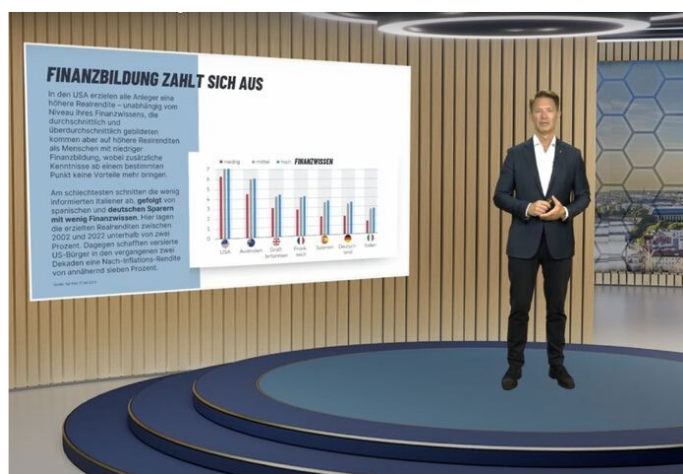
FINANZBILDUNG ZAHLT SICH AUS

In den USA erzielen alle Anleger eine höhere Realrendite – unabhängig vom Niveau ihres Finanzwissens, die durchschnittlich und überdurchschnittlich gebildeten kommen aber auf höhere Realrenditen als Menschen mit niedriger Finanzbildung, wobei zusätzliche Kenntnisse ab einem bestimmten Punkt keine Vorteile mehr bringen.

Am schlechtesten schnitten die wenig informierten Italiener ab, gefolgt von spanischen und deutschen Sparern mit wenig Finanzwissen. Hier lagen die erzielten Realrenditen zwischen 2002 und 2022 unterhalb von zwei Prozent. Dagegen schafften versierte US-Bürger in den vergangenen zwei Dekaden eine Nach-Inflations-Rendite von annähernd sieben Prozent.

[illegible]

niedrig mittel hoch FINANZWISSEN

7 6 5 4 3 2 1 0

USA Australien Groß-britannien Frank-reich Spanien Deutsch-land Italien